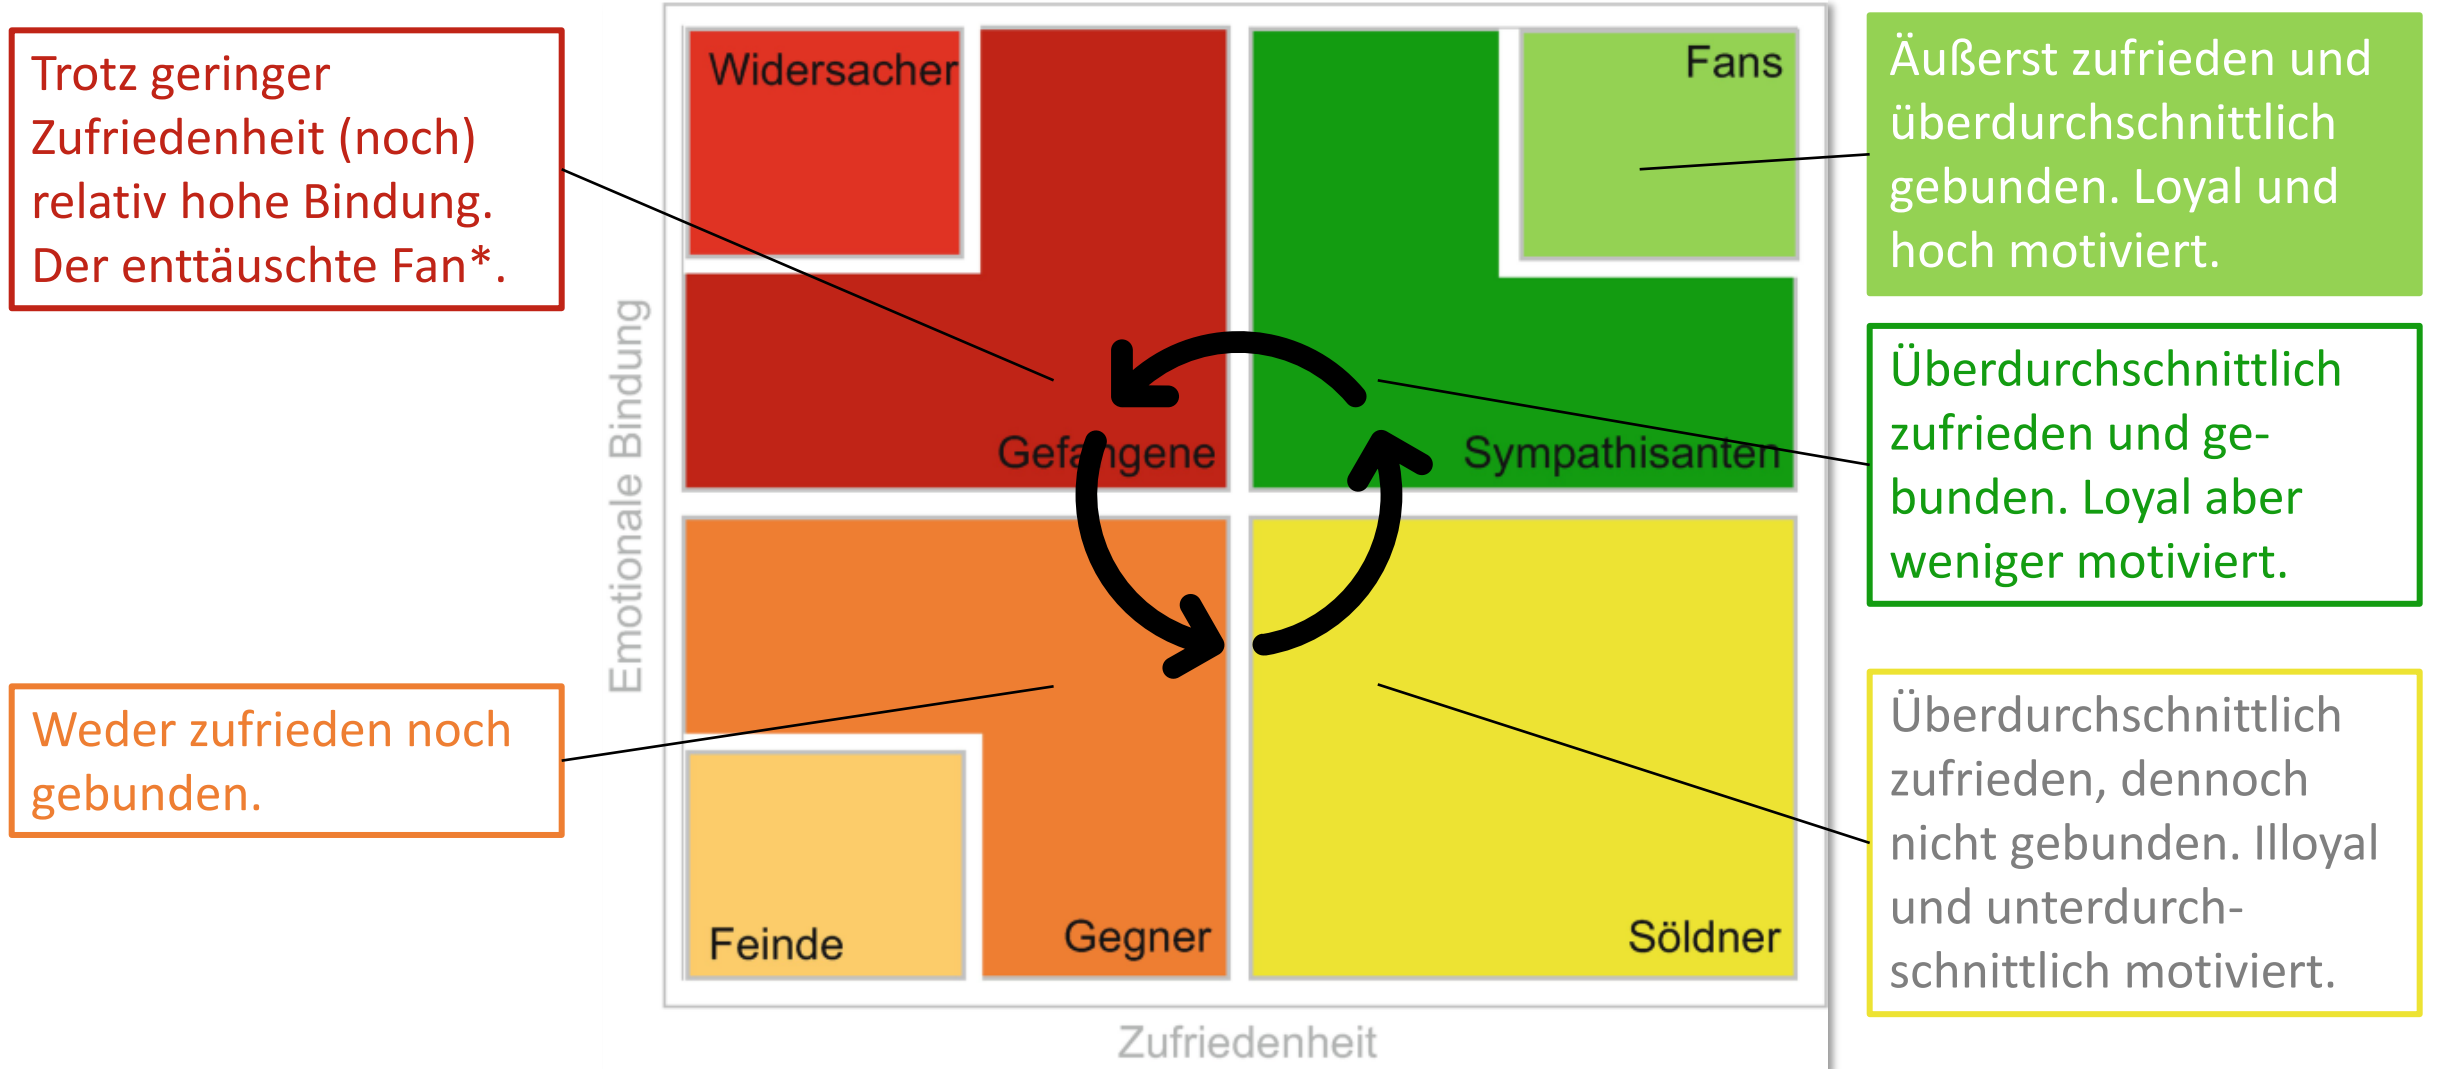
Trotz geringer Zufriedenheit (noch) relativ hohe Bindung. Der enttäuschte Fan*.

Widersacher

Fans

Äußerst zufrieden und überdurchschnittlich gebunden. Loyal und hoch motiviert.

Gefangene

Sympathisanten

Überdurchschnittlich zufrieden und gebunden. Loyal aber weniger motiviert.

Emotionale Bindung

Weder zufrieden noch gebunden.

Feinde

Gegner

Söldner

Überdurchschnittlich zufrieden, dennoch nicht gebunden. Illoyal und unterdurchschnittlich motiviert.

Zufriedenheit